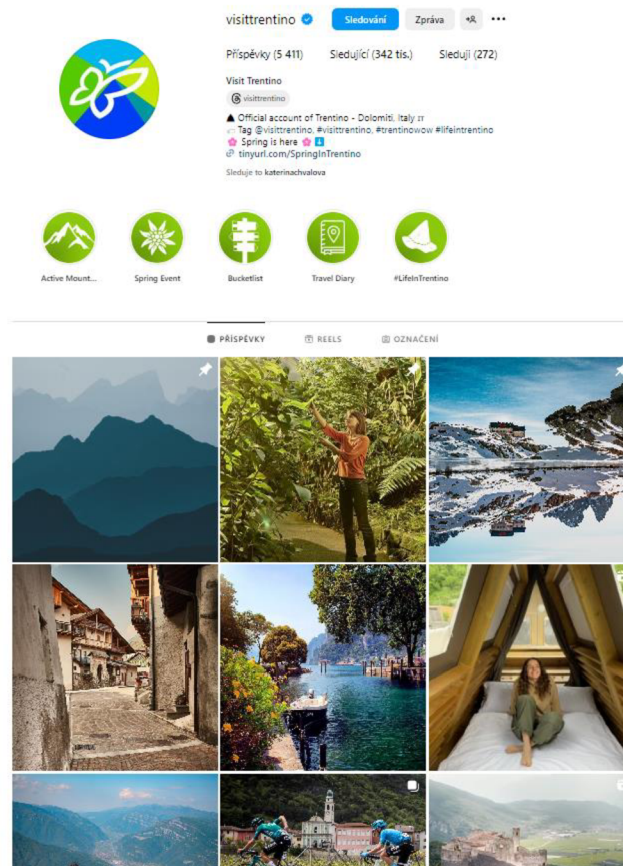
visittrentino Sledování Zpráva

Příspěvky (5 411) Sledující (342 tis.) Sleduji (272)

Visit Trentino

visittrentino

▲ Official account of Trentino - Dolomiti, Italy
Tag @visittrentino, #visittrentino, #trentinowow #lifeintrentino
Spring is here
tinyurl.com/SpringInTrentino

Sleduje to katerinachvalova

Active Mount... Spring Event Bucketlist Travel Diary #LifeInTrentino

PŘÍSPĚVKY REELS OZNAČENÍ